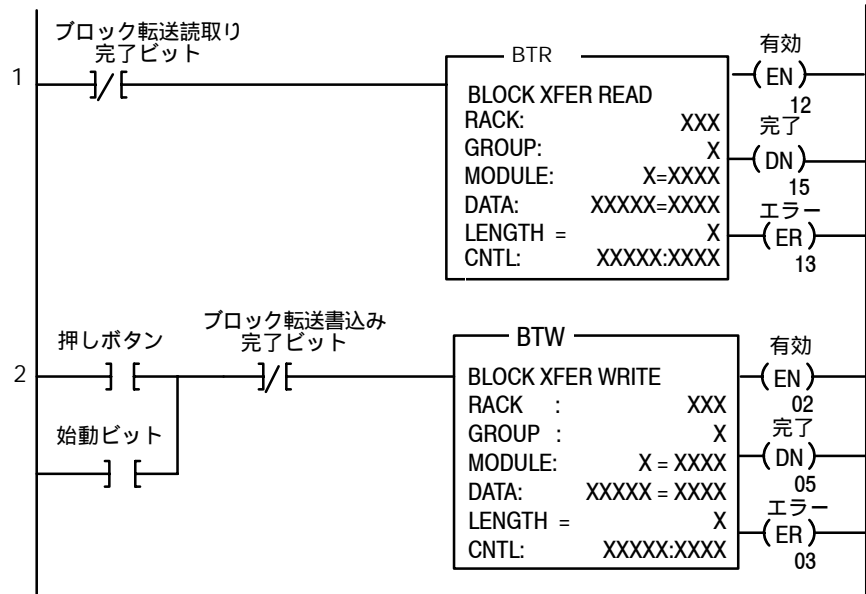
1

ブロック転送読取り完了ビット

BTR

BLOCK XFER READ
RACK: XXX
GROUP: X
MODULE: X=XXXX
DATA: XXXXX=XXXX
LENGTH = X
CNTL: XXXXX:XXXX

有効
EN
12
完了
DN
15
エラー
ER
13

2

押しボタン

始動ビット

ブロック転送書込み完了ビット

BTW

BLOCK XFER WRITE
RACK : XXX
GROUP : X
MODULE: X = XXXX
DATA: XXXXX = XXXX
LENGTH = X
CNTL: XXXXX:XXXX

有効
EN
02
完了
DN
05
エラー
ER
03